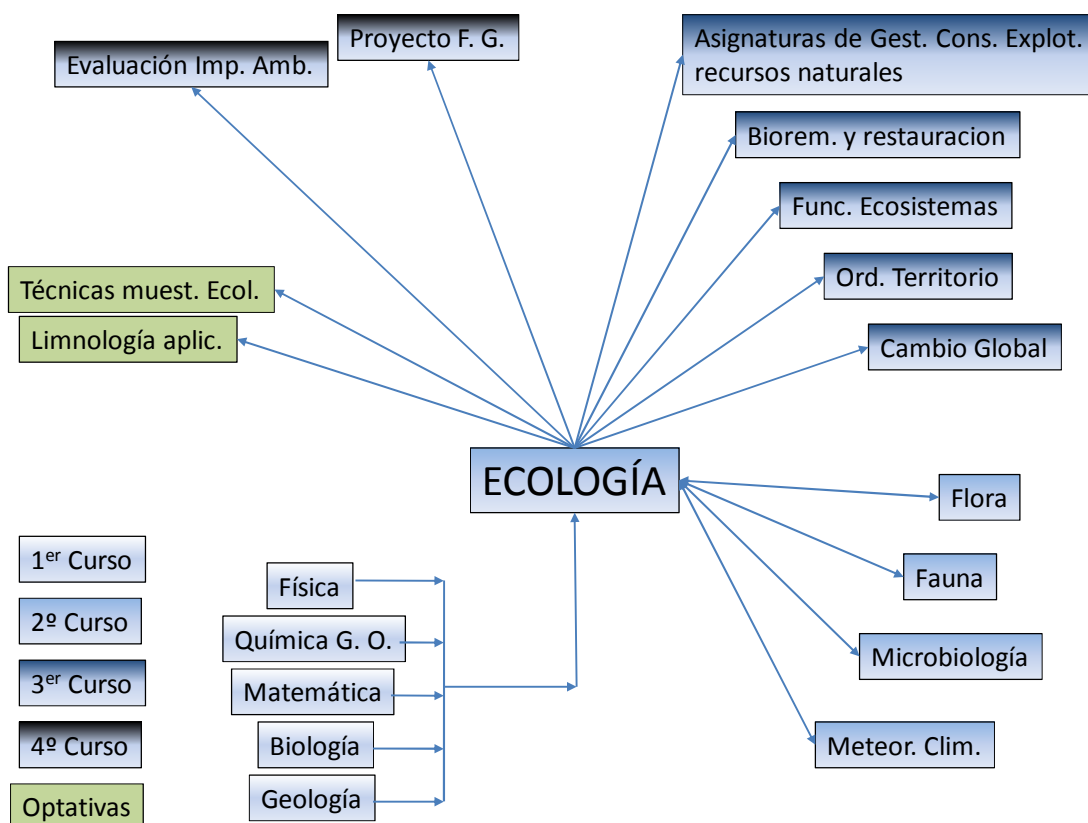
Proyecto F. G.

Evaluación Imp. Amb.

Asignaturas de Gest. Cons. Explot. recursos naturales

Biorem. y restauracion

Func. Ecosistemas

Ord. Territorio

Cambio Global

Técnicas muest. Ecol.

Limnología aplic.

ECOLOGÍA

Flora

Fauna

Microbiología

Meteor. Clim.

1$^{er}$ Curso

2º Curso

3$^{er}$ Curso

4º Curso

Optativas

Física

Química G. O.

Matemática

Biología

Geología